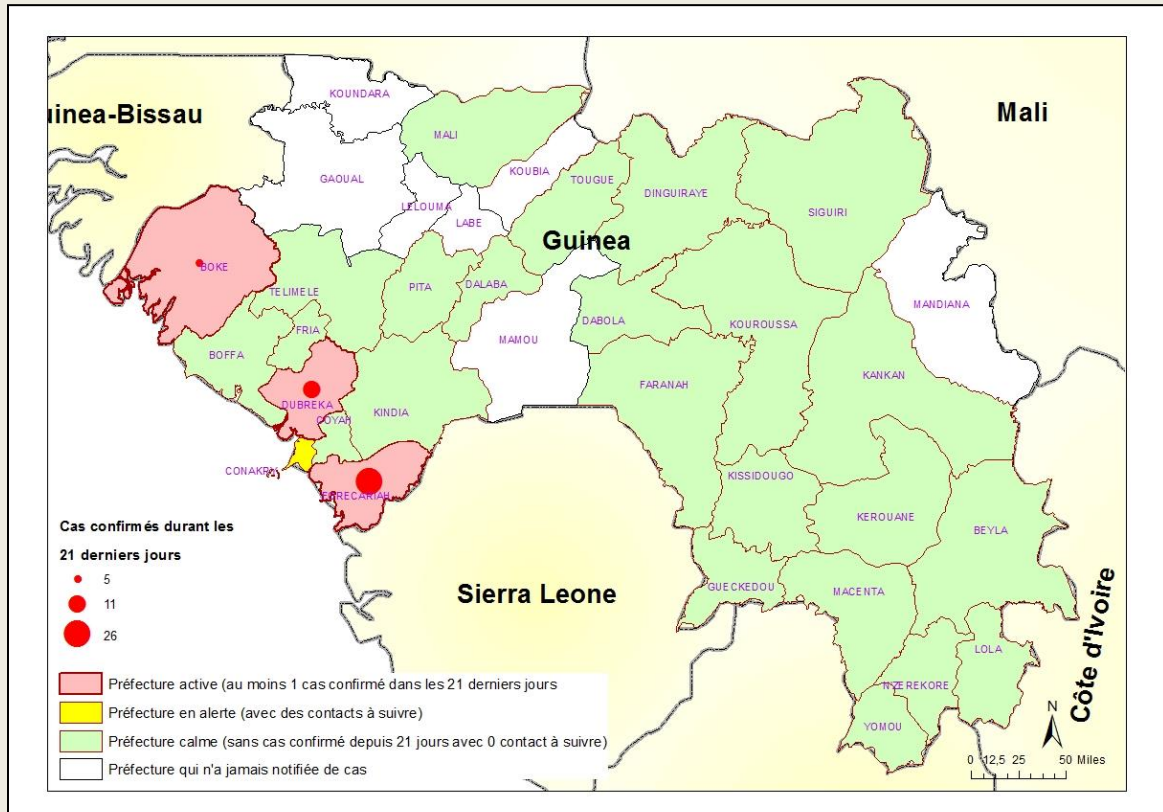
uinea-Bissau

Mali

KOUNDARA

MALI

GAOUAL

KOUBIA

TOUGUE

DINGUIRAYE

LELOUMA

LABE

SIGUIRI

Guinea

BOKE

TELIMELE

PITA

DALABA

MANDIANA

FRIA

DABOLA

MAMOU

KOUROUSSA

BOFFA

DUBREKA

FARANAH

KANKAN

KINDIA

COYAH

CONAKRY

FORECARIAH

KISSIDOUGO

Cas confirmés durant les

21 derniers jours

KEROUANE

BEYLA

5

11

26

Sierra Leone

GUECKEDOU

MACENTA

Côte d'Ivoire

LOLA

NZEREKORE

YOMOU

Préfecture active (au moins 1 cas confirmé dans les 21 derniers jours

Préfecture en alerte (avec des contacts à suivre)

Préfecture calme (sans cas confirmé depuis 21 jours avec 0 contact à suivre)

Préfecture qui n'a jamais notifiée de cas

N

0 12,5 25 50 Miles